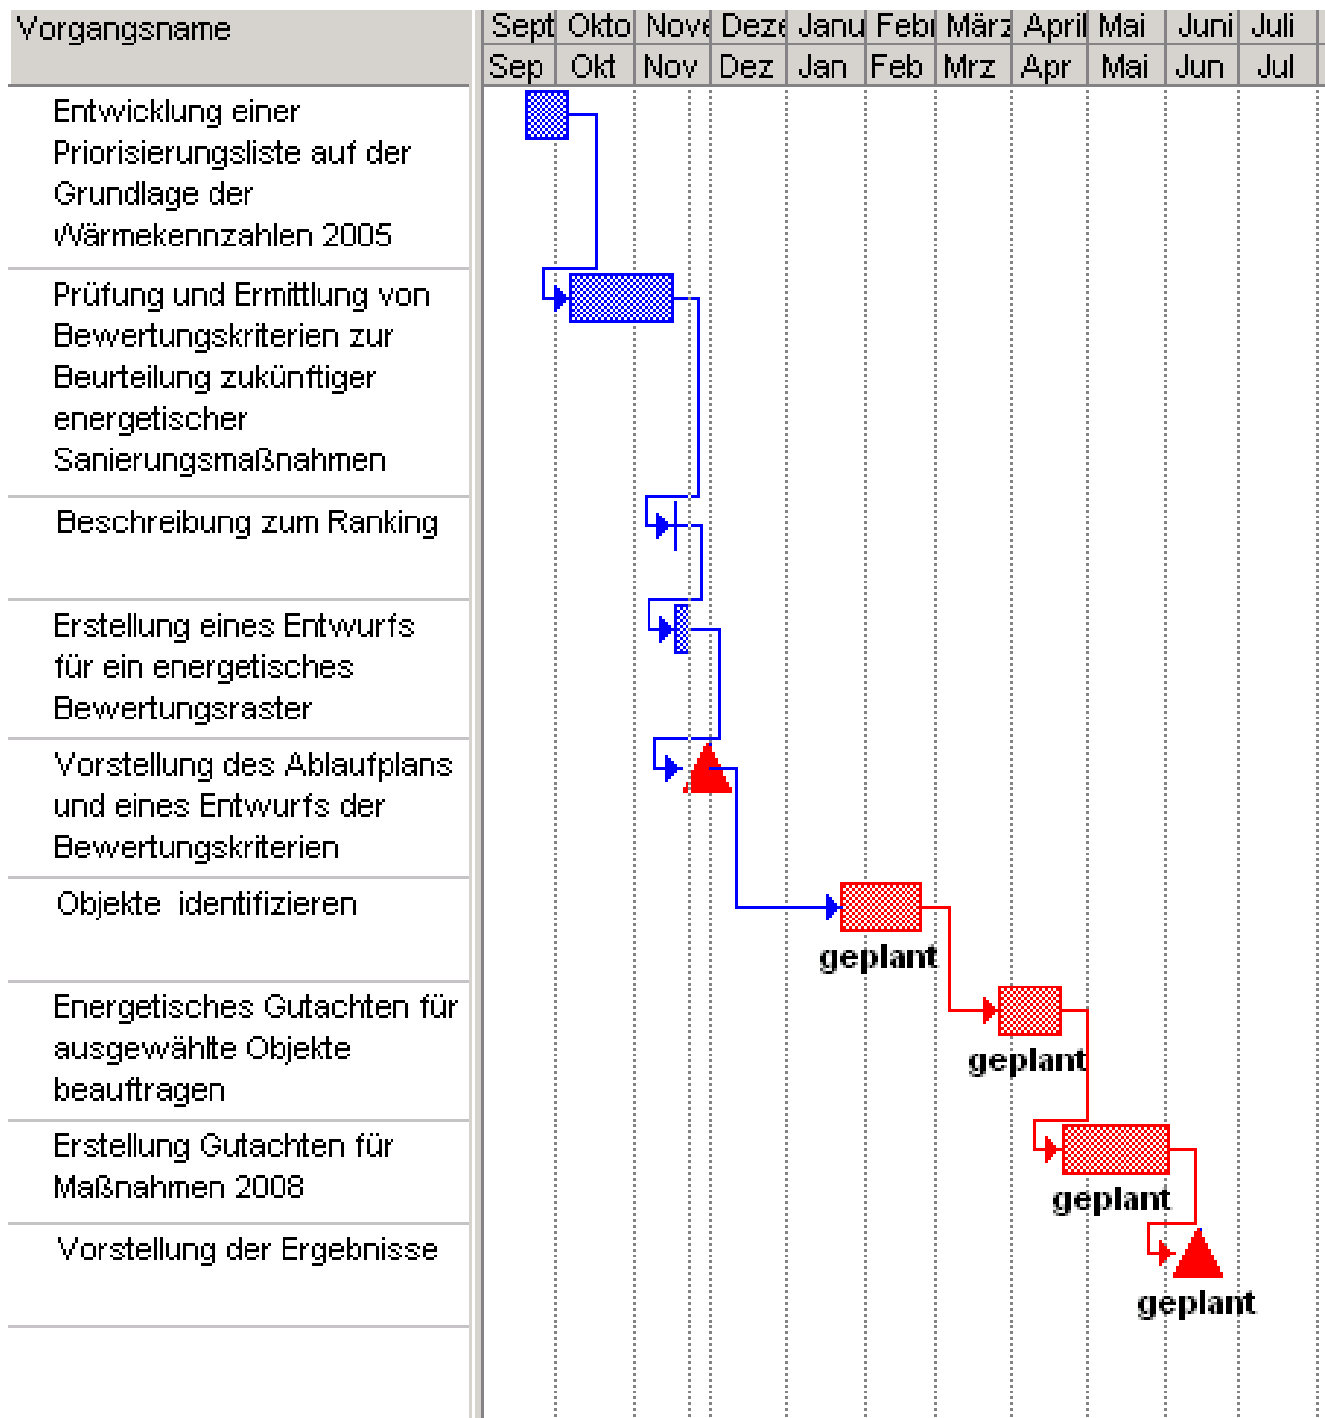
| Vorgangsname | Sept Sep | Okto Okt | Nove Nov | Deze Dez | Janu Jan | Febr Feb | März Mrz | April Apr | Mai Mai | Juni Jun | Juli Jul |
|---|---|---|---|---|---|---|---|---|---|---|---|
| Entwicklung einer Priorisierungsliste auf der Grundlage der Wärmekennzahlen 2005 | | | | | | | | | | | |
| Prüfung und Ermittlung von Bewertungskriterien zur Beurteilung zukünftiger energetischer Sanierungsmaßnahmen | | | | | | | | | | | |
| Beschreibung zum Ranking | | | | | | | | | | | |
| Erstellung eines Entwurfs für ein energetisches Bewertungsraster | | | | | | | | | | | |
| Vorstellung des Ablaufplans und eines Entwurfs der Bewertungskriterien | | | | | | | | | | | |
| Objekte identifizieren | | | | | | geplant | | | | | |
| Energetisches Gutachten für ausgewählte Objekte beauftragen | | | | | | | | geplant | | | |
| Erstellung Gutachten für Maßnahmen 2008 | | | | | | | | | geplant | | |
| Vorstellung der Ergebnisse | | | | | | | | | | geplant | |